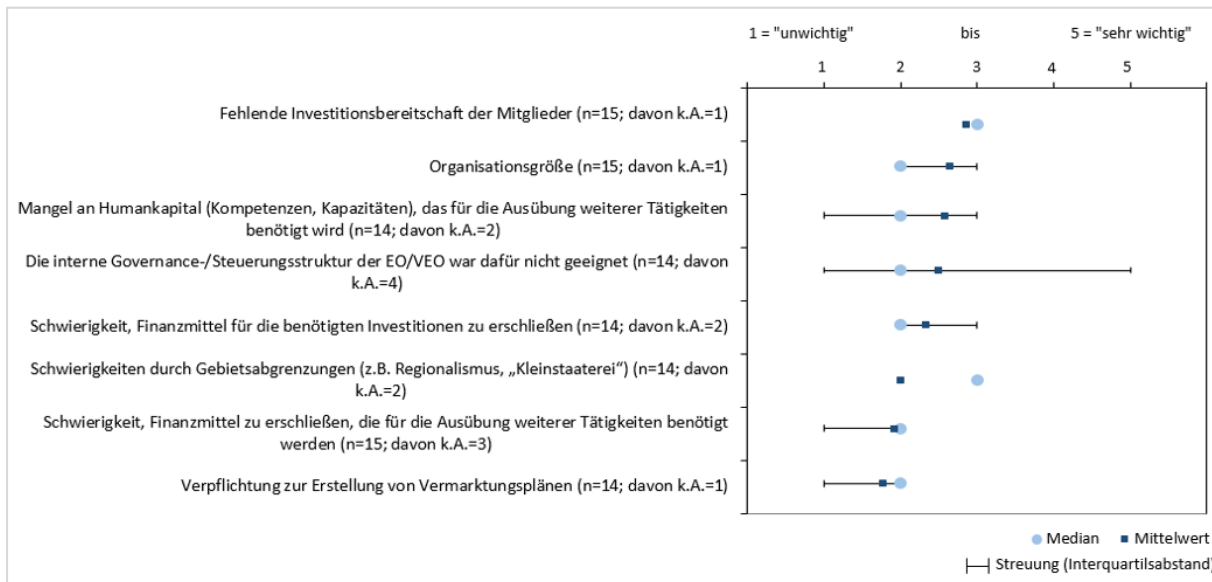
1 = "unwichtig" bis 5 = "sehr wichtig"

1 2 3 4 5

Fehlende Investitionsbereitschaft der Mitglieder (n=15; davon k.A.=1)

Organisationsgröße (n=15; davon k.A.=1)

Mangel an Humankapital (Kompetenzen, Kapazitäten), das für die Ausübung weiterer Tätigkeiten benötigt wird (n=14; davon k.A.=2)

Die interne Governance-/Steuerungsstruktur der EO/VEO war dafür nicht geeignet (n=14; davon k.A.=4)

Schwierigkeit, Finanzmittel für die benötigten Investitionen zu erschließen (n=14; davon k.A.=2)

Schwierigkeiten durch Gebietsabgrenzungen (z.B. Regionalismus, „Kleinstaaterei") (n=14; davon k.A.=2)

Schwierigkeit, Finanzmittel zu erschließen, die für die Ausübung weiterer Tätigkeiten benötigt werden (n=15; davon k.A.=3)

Verpflichtung zur Erstellung von Vermarktungsplänen (n=14; davon k.A.=1)

Median Mittelwert

Streuung (Interquartilsabstand)